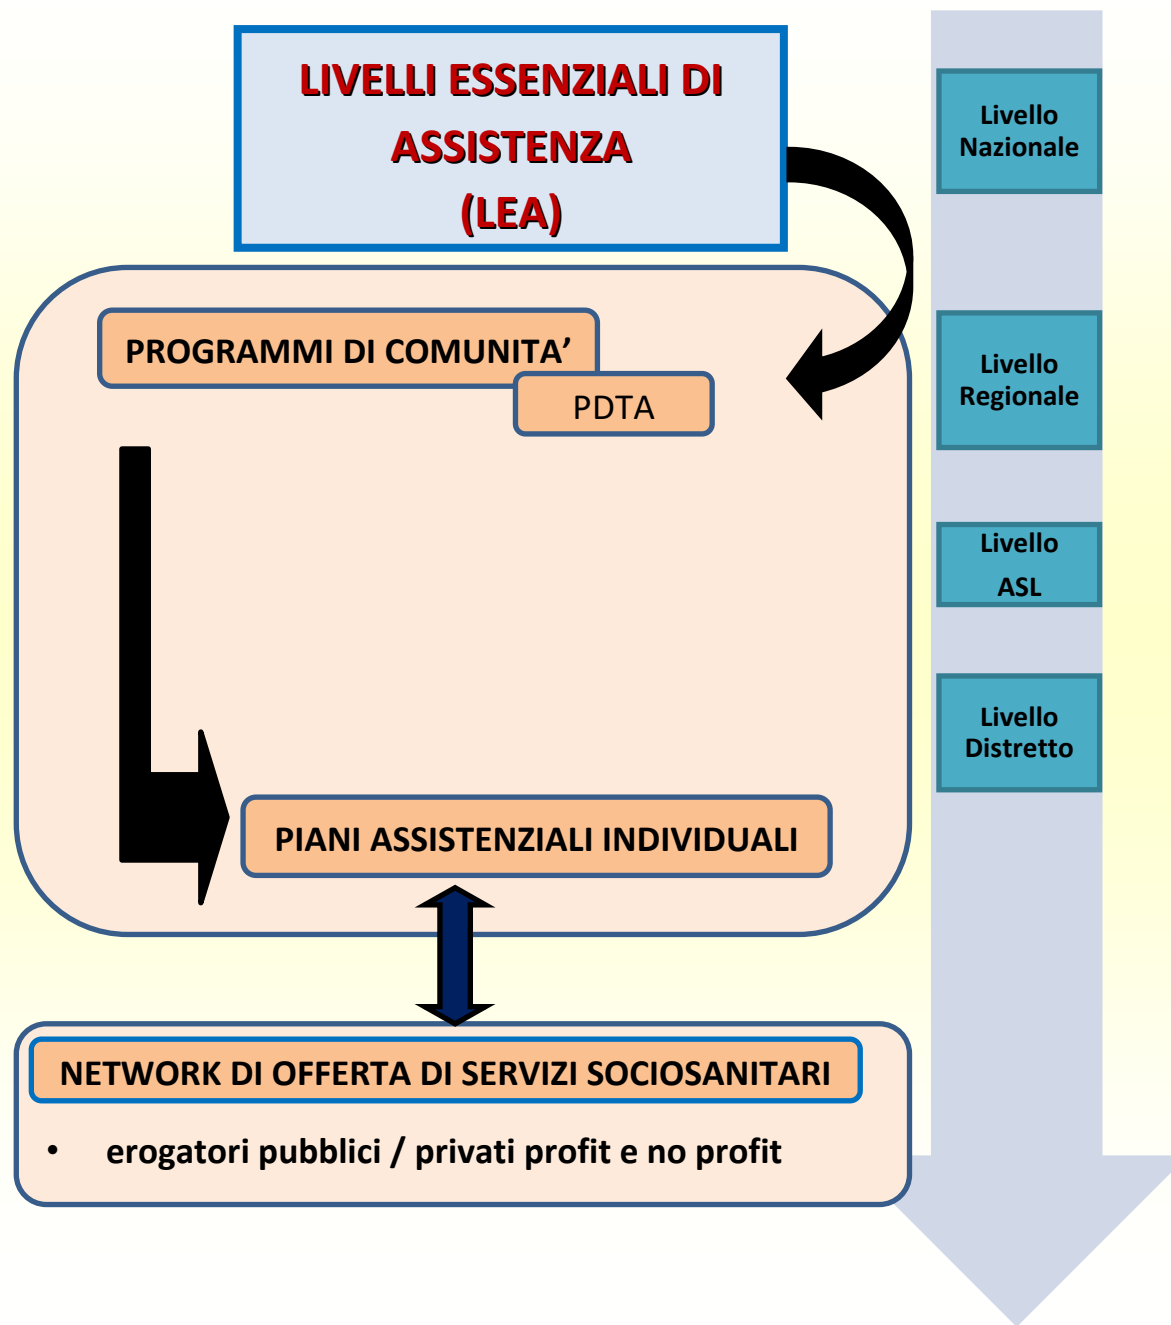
LIVELLI ESSENZIALI DI ASSISTENZA (LEA)

PROGRAMMI DI COMUNITA’

PDTA

PIANI ASSISTENZIALI INDIVIDUALI

NETWORK DI OFFERTA DI SERVIZI SOCIOSANITARI

• erogatori pubblici / privati profit e no profit

Livello Nazionale

Livello Regionale

Livello ASL

Livello Distretto